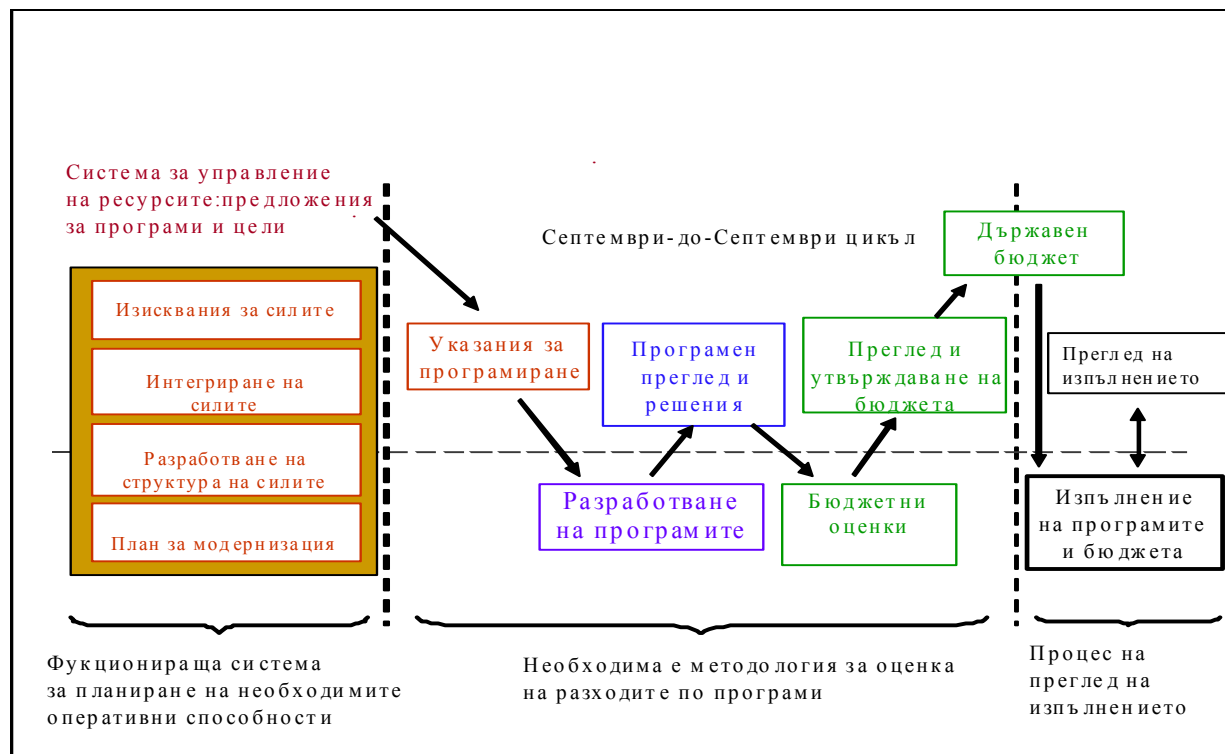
Система за управление на ресурсите:предложения за програми и цели

Септември-до-Септември цикъл

Изисквания за силите

Интегриране на силите

Разработване на структура на силите

План за модернизация

Указания за програмиране

Програмен преглед и решения

Преглед и утвърждаване на бюджета

Държавен бюджет

Преглед на изпълнението

Разработване на програмите

Бюджетни оценки

Изпълнение на програмите и бюджета

Фукционираща система за планиране на необходимите оперативни способности

Необходима е методология за оценка на разходите по програми

Процес на преглед на изпълнението